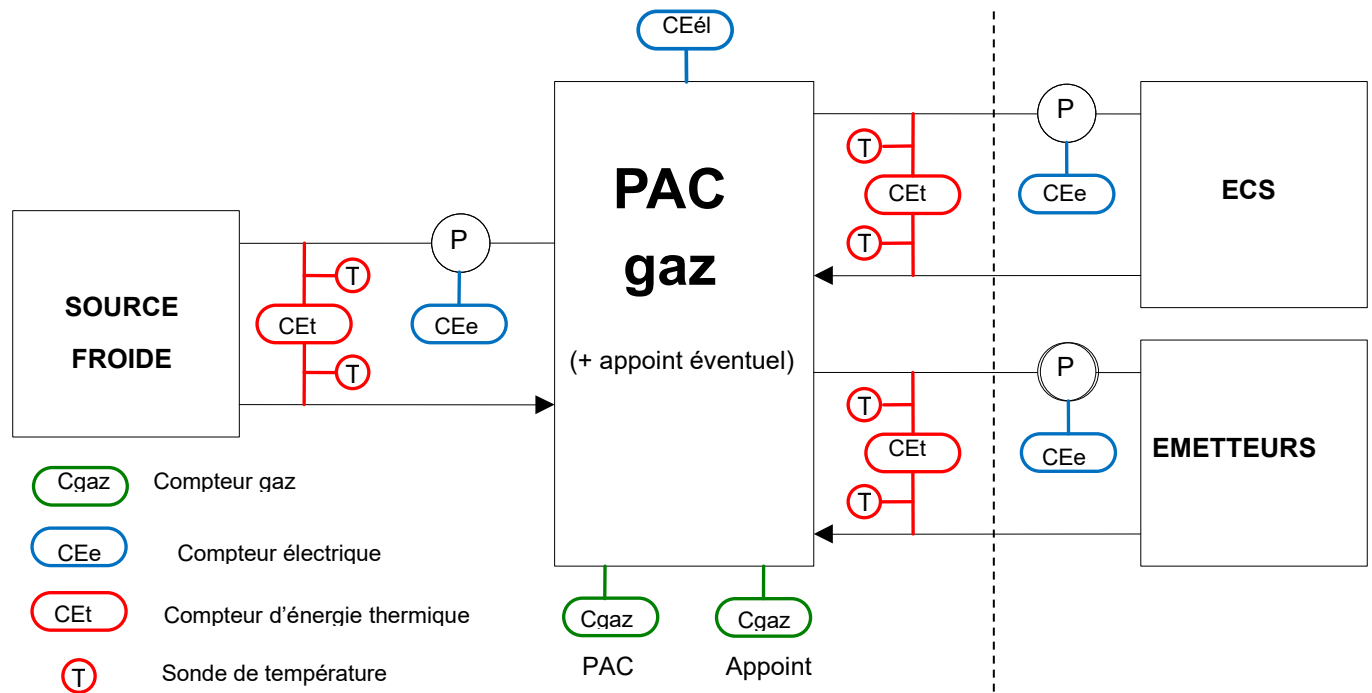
CEél

PAC
gaz

(+ appoint éventuel)

P

T

CEt

T

CEe

ECS

SOURCE
FROIDE

P

T

CEt

T

CEe

P

T

CEt

T

CEe

EMETTEURS

Cgaz Compteur gaz

CEe Compteur électrique

CEt Compteur d'énergie thermique

T Sonde de température

Cgaz
PAC

Cgaz
Appoint